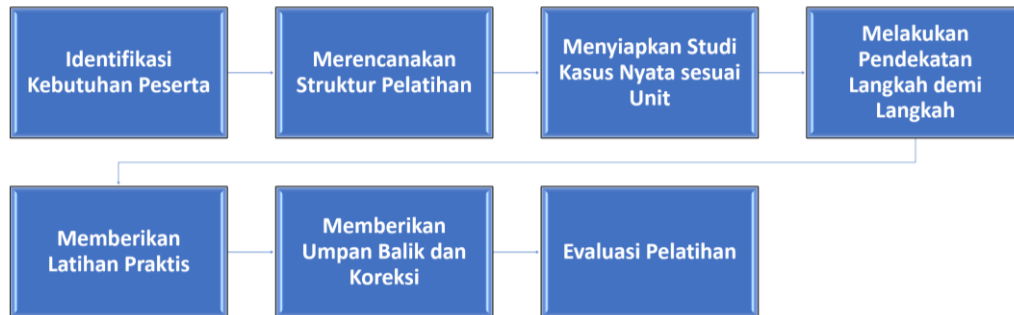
Identifikasi Kebutuhan Peserta

Merencanakan Struktur Pelatihan

Menyiapkan Studi Kasus Nyata sesuai Unit

Melakukan Pendekatan Langkah demi Langkah

Memberikan Latihan Praktis

Memberikan Umpan Balik dan Koreksi

Evaluasi Pelatihan